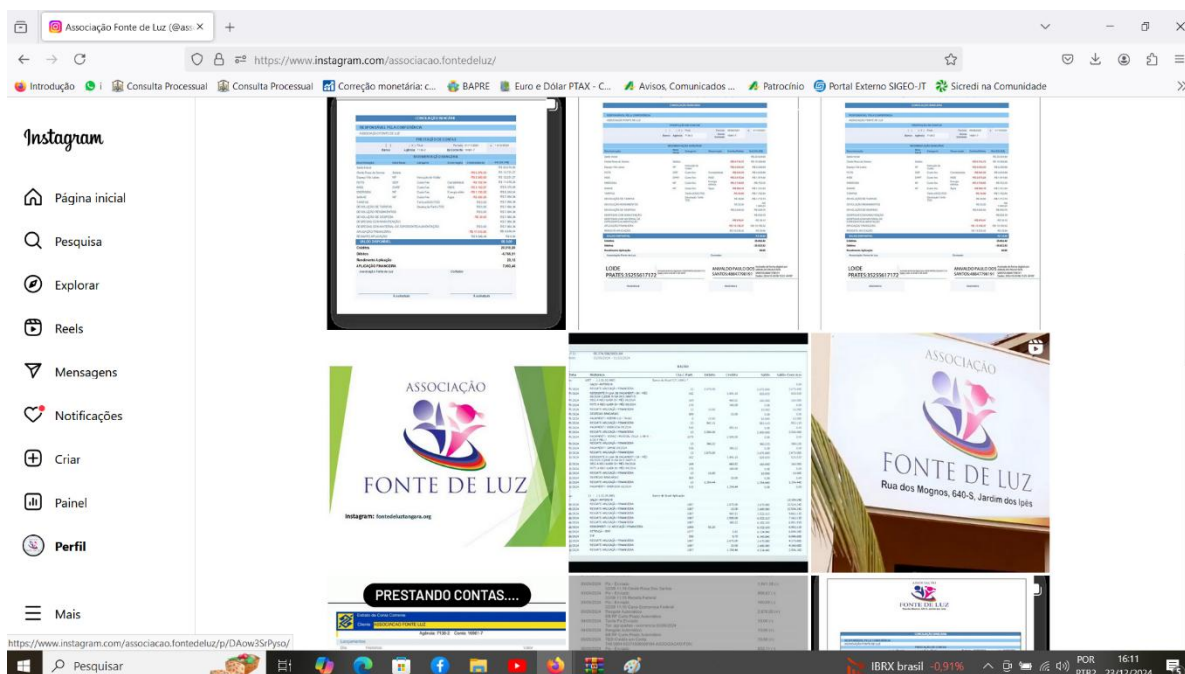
Associação Fonte de Luz (@ass ×

https://www.instagram.com/associacao.fontedeluz/

Introdução | Consulta Processual | Consulta Processual | Correção monetária: c... | BAPRE | Euro e Dólar PTAX - C... | Avisos, Comunicados ... | Patrocínio | Portal Externo SIGEO-JT | Sicredi na Comunidade

Instagram

Página inicial

Pesquisa

Explorar

Reels

Mensagens

Notificações

Criar

Painel

Perfil

Mais

LOIDE PRATES:35259617172

ARNALDO PAULO DOS SANTOS:48447061

LOIDE PRATES:35259617172

ARNALDO PAULO DOS SANTOS:48447061

ASSOCIAÇÃO FONTE DE LUZ

Instagram: fontedeluztangara.org

ASSOCIAÇÃO FONTE DE LUZ

Rua dos Mognos, 640-S, Jardim dos Ipês

PRESTANDO CONTAS....

ASSOCIAÇÃO FONTE DE LUZ

Agência: 7130-2 Conta: 16861-7

https://www.instagram.com/associacao.fontedeluz/p/DAow3SrPyso/

Pesquisar

IBRX brasil -0,91%

POR PTB2

16:11 23/12/2024